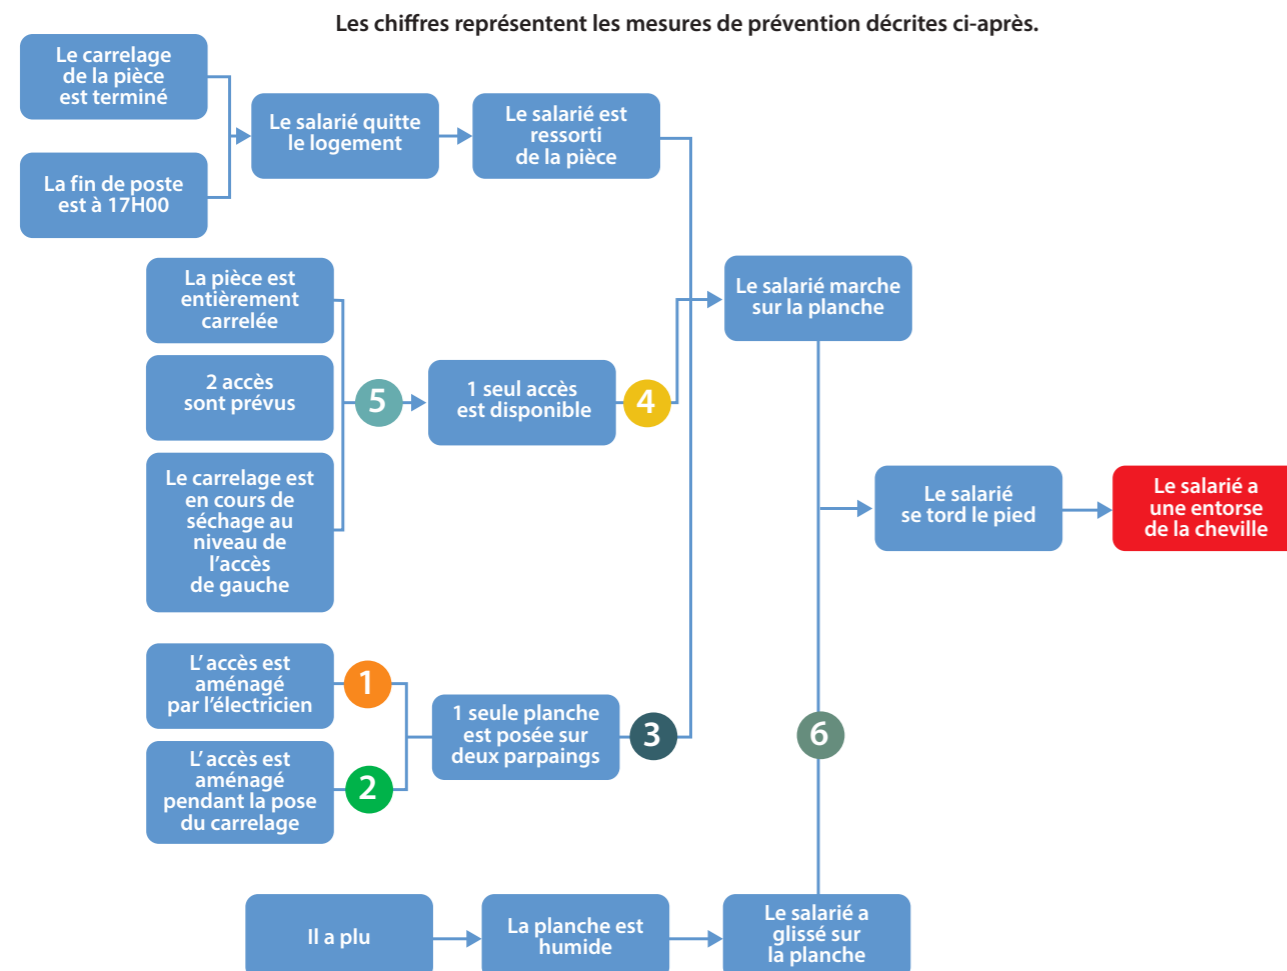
Les chiffres représentent les mesures de prévention décrites ci-après.

Le carrelage de la pièce est terminé

La fin de poste est à 17H00

Le salarié quitte le logement

Le salarié est ressorti de la pièce

La pièce est entièrement carrelée

2 accès sont prévus

Le carrelage est en cours de séchage au niveau de l'accès de gauche

5

1 seul accès est disponible

4

Le salarié marche sur la planche

Le salarié se tord le pied

Le salarié a une entorse de la cheville

L'accès est aménagé par l'électricien

1

L'accès est aménagé pendant la pose du carrelage

2

1 seule planche est posée sur deux parpaings

3

6

Il a plu

La planche est humide

Le salarié a glissé sur la planche